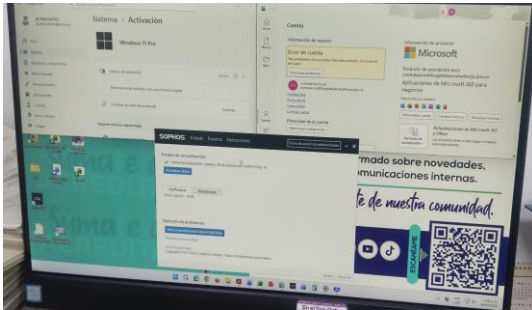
Sistema > Activación

Windows 11 Pro

Cuenta

Error de cuenta

Microsoft

Aplicaciones de Microsoft 365 para negocios

Actualizaciones de Microsoft 365 y Office

SOPHOS

rmado sobre novedades, omunicaciones internas.

te de nuestra comunidad.

ESCANEAME